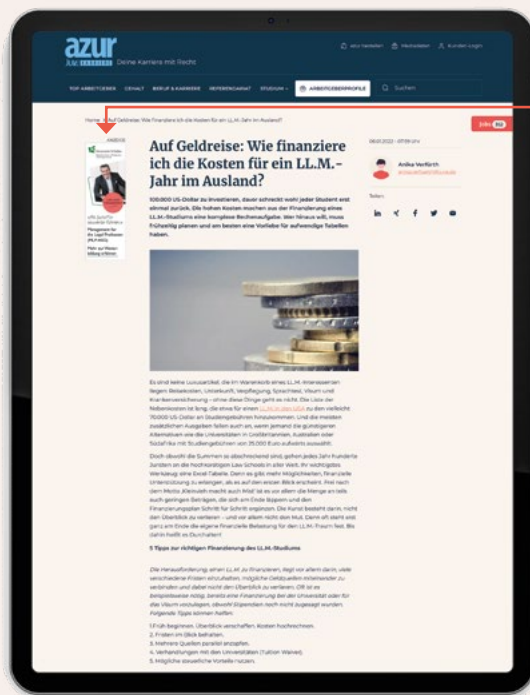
azur
JUVE
Deine Karriere mit Recht

azur Verleger
Merkzettel
Kunden-Login

TOP ARBEITGEBER
GEHALT
BERUF & KARRIERE
REFERENDARIAT
STUDIUM
ARBEITGEBERPROFILE
Suchen

Jobs

Home / Auf Geldreise: Wie finanziere ich die Kosten für ein LL.M.-Jahr im Ausland?

ANZEIGE

Auf Geldreise: Wie finanziere ich die Kosten für ein LL.M.-Jahr im Ausland?

08.01.2022

Anika Verfürth

Teilen

100.000 US-Dollar zu investieren, davor schreckt wohl jeder Student erst einmal zurück. Die hohen Kosten machen aus der Finanzierung eines LL.M.-Studiums eine komplexe Rechenaufgabe. Wer hinaus will, muss frühzeitig planen und am besten eine Vorliebe für aufwendige Tabellen haben.

Es sind keine Luxusartikel, die im Warenkorb eines LL.M.-Interessenten liegen: Reisekosten, Unterkunft, Verpflegung, Sprachtest, Visum und Krankenversicherung – ohne diese Dinge geht es nicht. Die Liste der Nebenkosten ist lang, die etwa für einen LL.M. in den USA zu den vielleicht 70.000 US-Dollar an Studiengebühren hinzukommen. Und die meisten zusätzlichen Ausgaben fallen auch an, wenn jemand die günstigeren Alternativen wie die Universitäten in Großbritannien, Australien oder Südafrika mit Studiengebühren von 35.000 Euro aufwärts auswählt.

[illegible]

5 Tipps zur richtigen Finanzierung des LL.M.-Studiums

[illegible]

1. Früh beginnen. Überblick verschaffen. Kosten hochrechnen.
2. Fristen im Blick behalten.
3. Mehrere Quellen parallel anzapfen.
4. Verhandlungen mit den Universitäten (Tuition Waiver).
5. Mögliche steuerliche Vorteile nutzen.